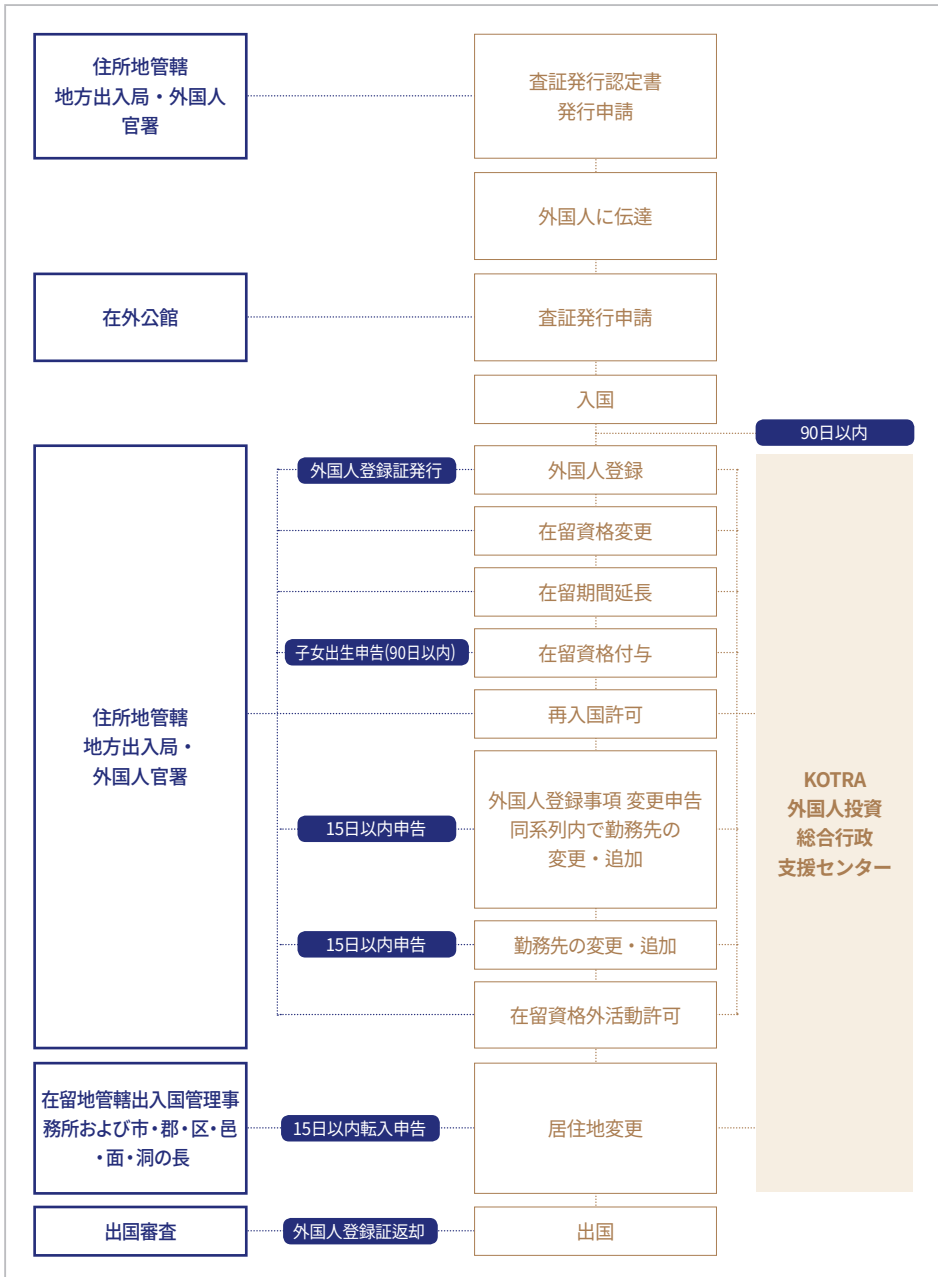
住所地管轄
地方出入局・外国人
官署

査証発行認定書
発行申請

外国人に伝達

在外公館

査証発行申請

入国

90日以内

住所地管轄
地方出入局・
外国人官署

外国人登録証発行

外国人登録

在留資格変更

在留期間延長

子女出生申告(90日以内)

在留資格付与

再入国許可

15日以内申告

外国人登録事項 変更申告
同系列内で勤務先の
変更・追加

15日以内申告

勤務先の変更・追加

在留資格外活動許可

KOTRA
外国人投資
総合行政
支援センター

在留地管轄出入国管理事務所および市・郡・区・邑・面・洞の長

15日以内転入申告

居住地変更

出国審査

外国人登録証返却

出国